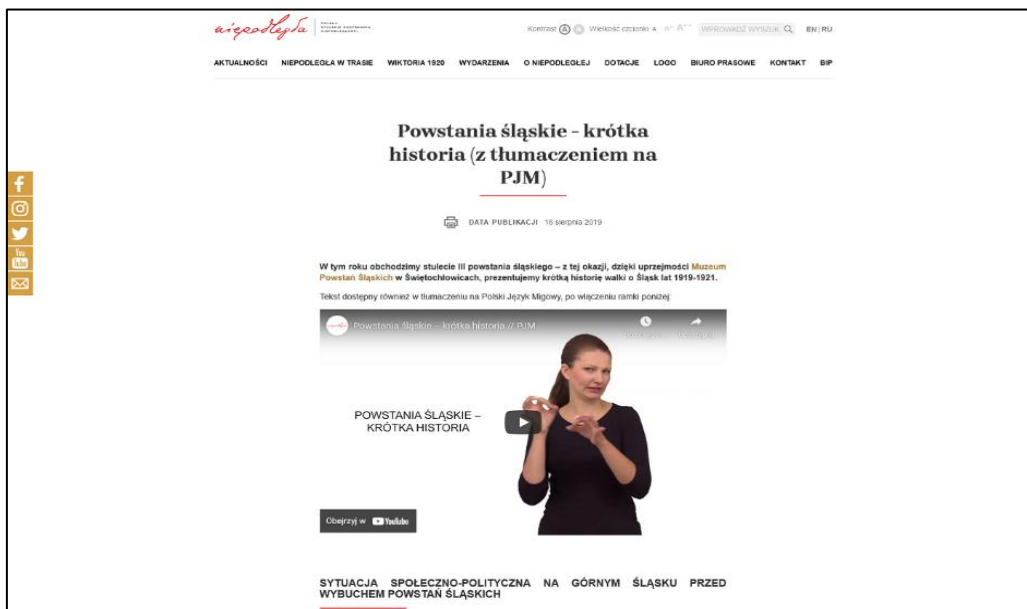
niepodległa

Kontrast Wielkość czcionki A A+ A++ WPROWADŹ WYSZUK EN | RU

AKTUALNOŚCI NIEPODLEGŁA W TRASIE WIKTORIA 1920 WYDARZENIA O NIEPODLEGŁEJ DOTACJE LOGO BIURO PRASOWE KONTAKT BIP

Powstania śląskie - krótka historia (z tłumaczeniem na PJM)

DATA PUBLIKACJI 16 sierpnia 2019

W tym roku obchodzimy stulecie III powstania śląskiego – z tej okazji, dzięki uprzejmości Muzeum Powstań Śląskich w Świętochłowicach, prezentujemy krótką historię walki o Śląsk lat 1919-1921.

Tekst dostępny również w tłumaczeniu na Polski Język Migowy, po włączeniu ramki poniżej:

Powstania śląskie – krótka historia // PJM

POWSTANIA ŚLĄSKIE – KRÓTKA HISTORIA

Obejrzyj w YouTube

SYTUACJA SPOŁECZNO-POLITYCZNA NA GÓRNYM ŚLĄSKU PRZED WYBUCHEM POWSTAŃ ŚLĄSKICH